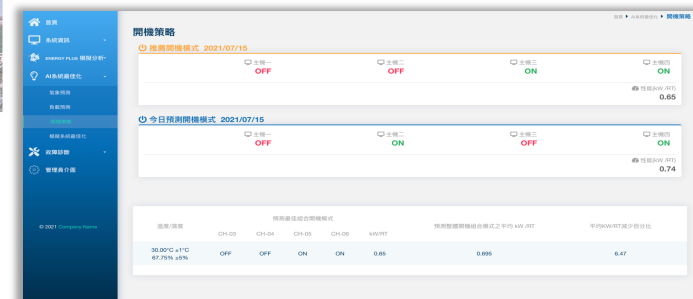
首頁
系統資訊
ENERGY PLUS 模擬分析
AI系統最佳化
氣象預測
負載預測
開機策略
離線系統最佳化
故障診斷
管理員介面
© 2021 Company Name

首頁 ▸ AI系統最佳化 ▸ 開機策略

開機策略

推薦開機模式 2021/07/15

| 主機一 | 主機二 | 主機三 | 主機四 |
|---|---|---|---|
| OFF | OFF | ON | ON |

性能(KW/RT)
0.65

今日預測開機模式 2021/07/15

| 主機一 | 主機二 | 主機三 | 主機四 |
|---|---|---|---|
| OFF | ON | OFF | ON |

性能(KW/RT)
0.74

| 溫度/濕度 | 預測最佳組合開機模式 | | | | | 預測整體開機組合模式之平均 kW/RT | 平均KW/RT減少百分比 |
|---|---|---|---|---|---|---|---|
| | CH-03 | CH-04 | CH-05 | CH-06 | kW/RT | | |
| 30.00°C ±1°C 67.75% ±5% | OFF | OFF | ON | ON | 0.65 | 0.695 | 6.47 |